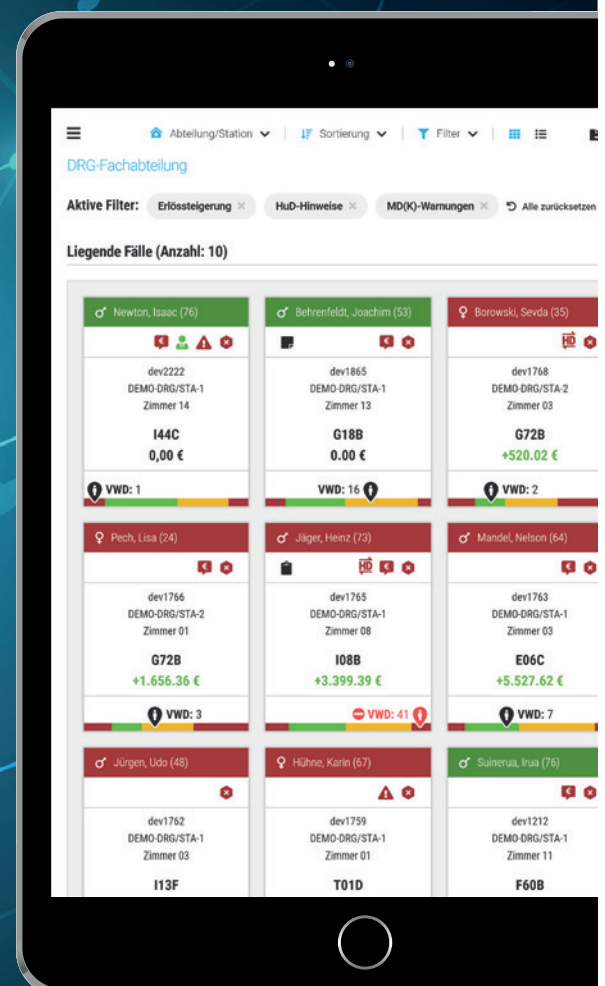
Abteilung/Station | Sortierung | Filter

DRG-Fachabteilung

Aktive Filter: Erlössteigerung × HuD-Hinweise × MD(K)-Warnungen × Alle zurücksetzen

Liegende Fälle (Anzahl: 10)

Newton, Isaac (76)
dev2222
DEMO-DRG/STA-1
Zimmer 14
I44C
0,00 €
VWD: 1

Behrenfeldt, Joachim (53)
dev1865
DEMO-DRG/STA-1
Zimmer 13
G18B
0.00 €
VWD: 16

Borowski, Sevda (35)
HD
dev1768
DEMO-DRG/STA-2
Zimmer 03
G72B
+520.02 €
VWD: 2

Pech, Lisa (24)
dev1766
DEMO-DRG/STA-2
Zimmer 01
G72B
+1.656.36 €
VWD: 3

Jäger, Heinz (73)
HD
dev1765
DEMO-DRG/STA-1
Zimmer 08
I08B
+3.399.39 €
VWD: 41

Mandel, Nelson (64)
dev1763
DEMO-DRG/STA-1
Zimmer 03
E06C
+5.527.62 €
VWD: 7

Jürgen, Udo (48)
dev1762
DEMO-DRG/STA-1
Zimmer 03
I13F

Hühne, Karin (67)
dev1759
DEMO-DRG/STA-1
Zimmer 01
T01D

Suinerua, Irua (76)
dev1212
DEMO-DRG/STA-1
Zimmer 11
F60B